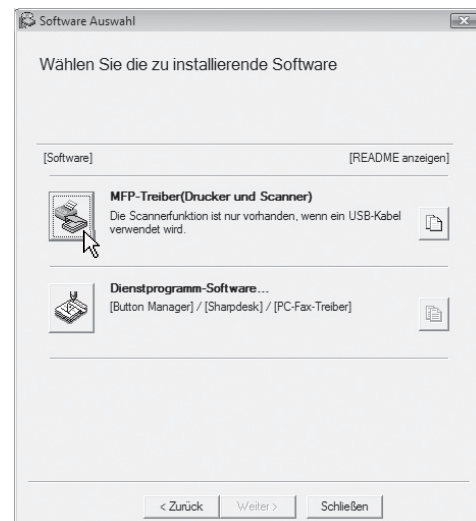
Software Auswahl

Wählen Sie die zu installierende Software

[Software]

[README anzeigen]

MFP-Treiber(Drucker und Scanner)

Die Scannerfunktion ist nur vorhanden, wenn ein USB-Kabel verwendet wird.

Dienstprogramm-Software...

[Button Manager] / [Sharpdesk] / [PC-Fax-Treiber]

< Zurück

Weiter >

Schließen